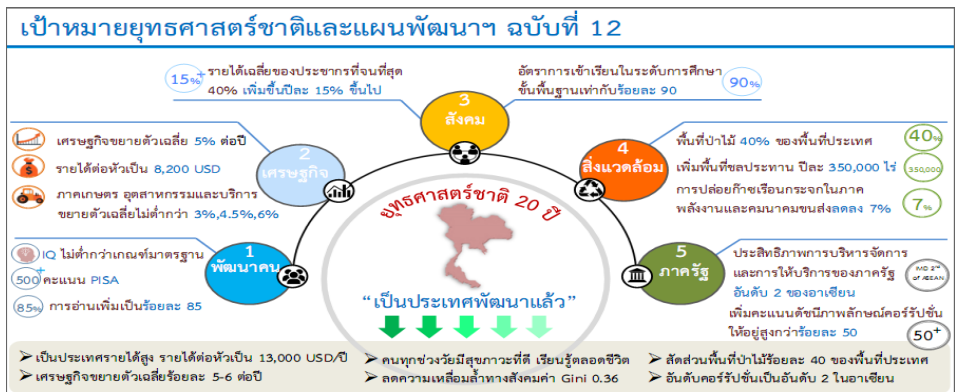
เป้าหมายยุทธศาสตร์ชาติและแผนพัฒนาฯ ฉบับที่ 12

15%
รายได้เฉลี่ยของประชากรที่จนที่สุด 40% เพิ่มขึ้นปีละ 15% ขึ้นไป

อัตราการเข้าเรียนในระดับการศึกษาขั้นพื้นฐานเท่ากับร้อยละ 90
90%

3
สังคม

2
เศรษฐกิจ

เศรษฐกิจขยายตัวเฉลี่ย 5% ต่อปี
รายได้ต่อหัวเป็น 8,200 USD
ภาคเกษตร อุตสาหกรรมและบริการ ขยายตัวเฉลี่ยไม่ต่ำกว่า 3%,4.5%,6%

4
สิ่งแวดล้อม

พื้นที่ป่าไม้ 40% ของพื้นที่ประเทศ
40%
เพิ่มพื้นที่ชลประทาน ปีละ 350,000 ไร่
350,000
การปล่อยก๊าซเรือนกระจกในภาคพลังงานและคมนาคมขนส่งลดลง 7%
7%

ยุทธศาสตร์ชาติ 20 ปี

1
พัฒนาคน

IQ ไม่ต่ำกว่าเกณฑ์มาตรฐาน
500 คะแนน PISA
85% การอ่านเพิ่มเป็นร้อยละ 85

5
ภาครัฐ

ประสิทธิภาพการบริหารจัดการและการให้บริการของภาครัฐ อันดับ 2 ของอาเซียน
IMD 2nd of ASEAN
เพิ่มคะแนนดัชนีภาพลักษณ์คอร์รัปชั่นให้อยู่สูงกว่าร้อยละ 50
50+

“เป็นประเทศพัฒนาแล้ว”

เป็นประเทศรายได้สูง รายได้ต่อหัวเป็น 13,000 USD/ปี
เศรษฐกิจขยายตัวเฉลี่ยร้อยละ 5-6 ต่อปี
คนทุกช่วงวัยมีสุขภาวะที่ดี เรียนรู้ตลอดชีวิต
ลดความเหลื่อมล้ำทางสังคมค่า Gini 0.36
สัดส่วนพื้นที่ป่าไม้ร้อยละ 40 ของพื้นที่ประเทศ
อันดับคอร์รัปชั่นเป็นอันดับ 2 ในอาเซียน